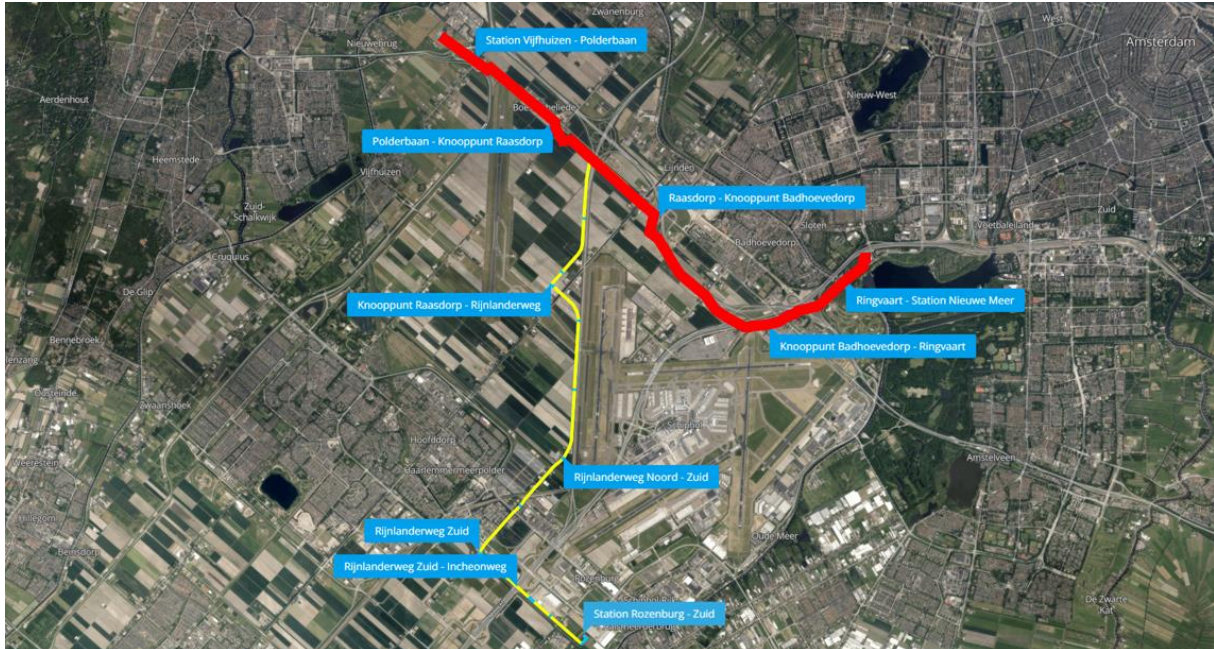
Zwanenburg

West

Amsterdam

Nieuwebrug

Station Vijfhuizen - Polderbaan

Aerdenhout

Boesingheliede

Nieuw-West

Polderbaan - Knooppunt Raasdorp

Heemstede

Vijfhuizen

Lijnden

Zuid-Schalkwijk

Raasdorp - Knooppunt Badhoevedorp

Sloten

Zuid

Cruquius

Badhoevedorp

Voetbaleiland

De Glip

Knooppunt Raasdorp - Rijnlanderweg

Ringvaart - Station Nieuwe Meer

Bennebroek

Knooppunt Badhoevedorp - Ringvaart

Hillegom

Zwaanshoek

Hoofddorp

Haarlemmermeerpolder

Rijnlanderweg Noord - Zuid

Amstelveen

Rijnlanderweg Zuid

Rijnlanderweg Zuid - Incheonweg

Oude Meer

Station Rozenburg - Zuid

De Zwarte Kat